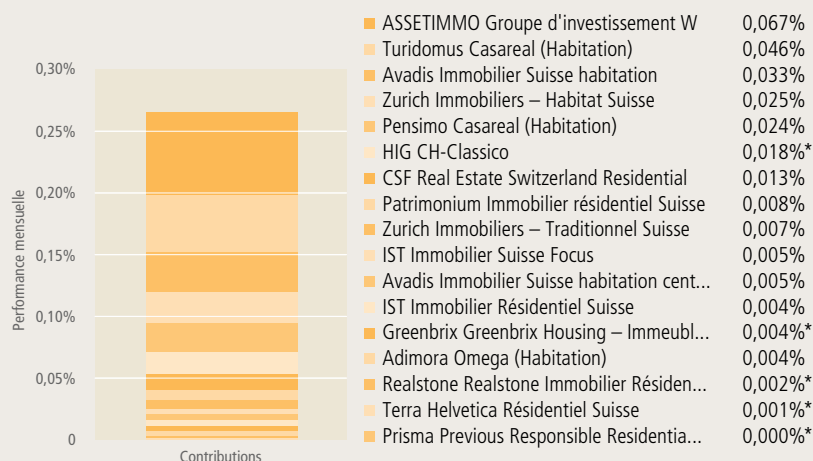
0,30%
0,25%
0,20%
0,15%
0,10%
0,05%
0

Performance mensuelle

Contributions

| | |
|---|---|
| ASSETIMMO Groupe d'investissement W | 0,067% |
| Turidomus Casareal (Habitation) | 0,046% |
| Avadis Immobilier Suisse habitation | 0,033% |
| Zurich Immobiliers – Habitat Suisse | 0,025% |
| Pensimo Casareal (Habitation) | 0,024% |
| HIG CH-Classico | 0,018%* |
| CSF Real Estate Switzerland Residential | 0,013% |
| Patrimonium Immobilier résidentiel Suisse | 0,008% |
| Zurich Immobiliers – Traditionnel Suisse | 0,007% |
| IST Immobilier Suisse Focus | 0,005% |
| Avadis Immobilier Suisse habitation cent... | 0,005% |
| IST Immobilier Résidentiel Suisse | 0,004% |
| Greenbrix Greenbrix Housing – Immeubl... | 0,004%* |
| Adimora Omega (Habitation) | 0,004% |
| Realstone Realstone Immobilier Résiden... | 0,002%* |
| Terra Helvetica Résidentiel Suisse | 0,001%* |
| Prisma Previous Responsible Residentia... | 0,000%* |